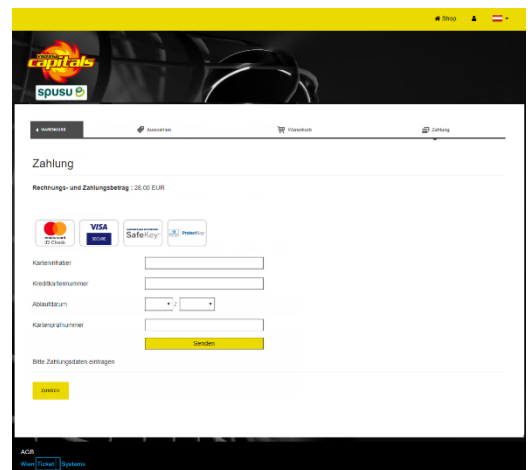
Shop

vienna capitals

spusu

◂ WARENKORB

Auswahl ein

Warenkorb

Zahlung

Zahlung

Rechnungs- und Zahlungsbetrag : 28,00 EUR

mastercard ID Check

VISA SECURE

SafeKey

ProtectBuy

Karteninhaber

Kreditkartennummer

Ablaufdatum

/

Kartenprüfnummer

Senden

Bitte Zahlungsdaten eintragen

ZURÜCK

ACR

Wien Ticket Systems